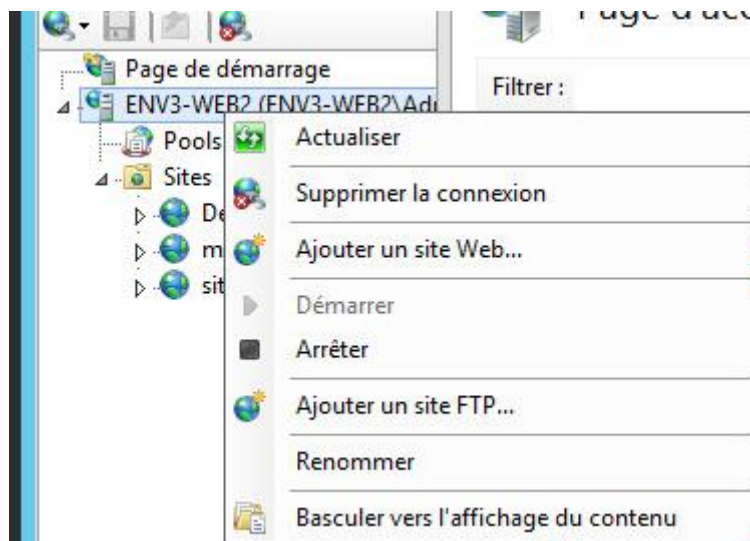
Page d'acc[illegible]

Page de démarrage
ENV3-WEB2 (ENV3-WEB2\Adı
Pools
Sites
De
m
sit

Filtrer :

Actualiser
Supprimer la connexion
Ajouter un site Web...
Démarrer
Arrêter
Ajouter un site FTP...
Renommer
Basculer vers l'affichage du contenu